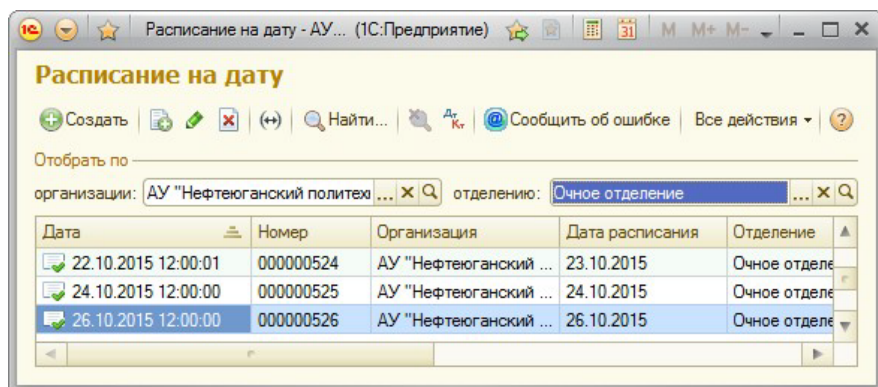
Расписание на дату - АУ... (1С:Предприятие) M M+ M-

Расписание на дату

Создать (↔) Найти... Сообщить об ошибке Все действия ?

Отобрать по

организации: АУ "Нефтеюганский политехı ... отделению: Очное отделение ...

| Дата | Номер | Организация | Дата расписания | Отделение |
|---|---|---|---|---|
| 22.10.2015 12:00:01 | 000000524 | АУ "Нефтеюганский ... | 23.10.2015 | Очное отделе |
| 24.10.2015 12:00:00 | 000000525 | АУ "Нефтеюганский ... | 24.10.2015 | Очное отделе |
| 26.10.2015 12:00:00 | 000000526 | АУ "Нефтеюганский ... | 26.10.2015 | Очное отделе |